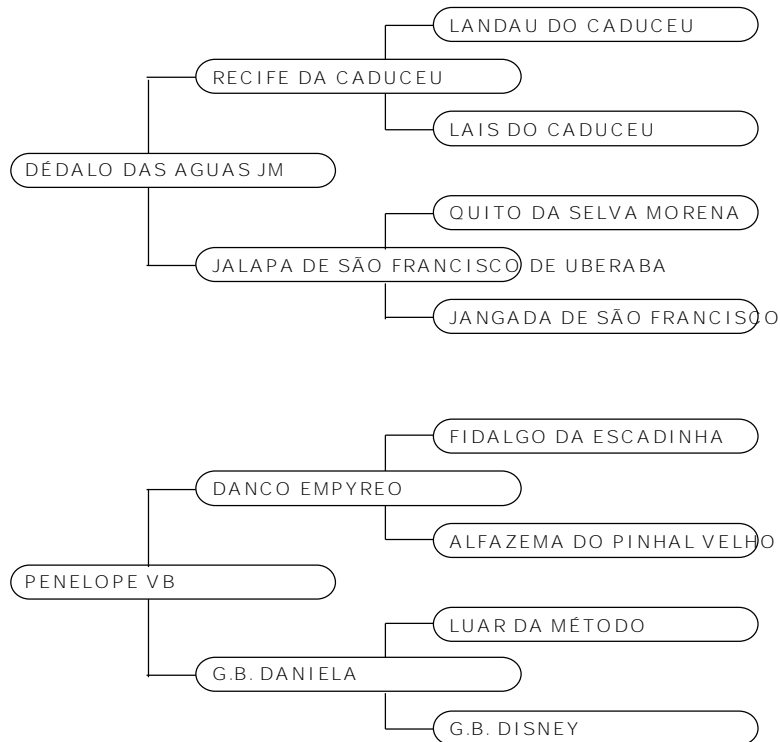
LANDAU DO CADUCEU

RECIFE DA CADUCEU

LAIS DO CADUCEU

DÉDALO DAS AGUAS JM

QUITO DA SELVA MORENA

JALAPA DE SÃO FRANCISCO DE UBERABA

JANGADA DE SÃO FRANCISCO

FIDALGO DA ESCADINHA

DANCO EMPYREO

ALFAZEMA DO PINHAL VELHO

PENELOPE VB

LUAR DA MÉTODO

G.B. DANIELA

G.B. DISNEY